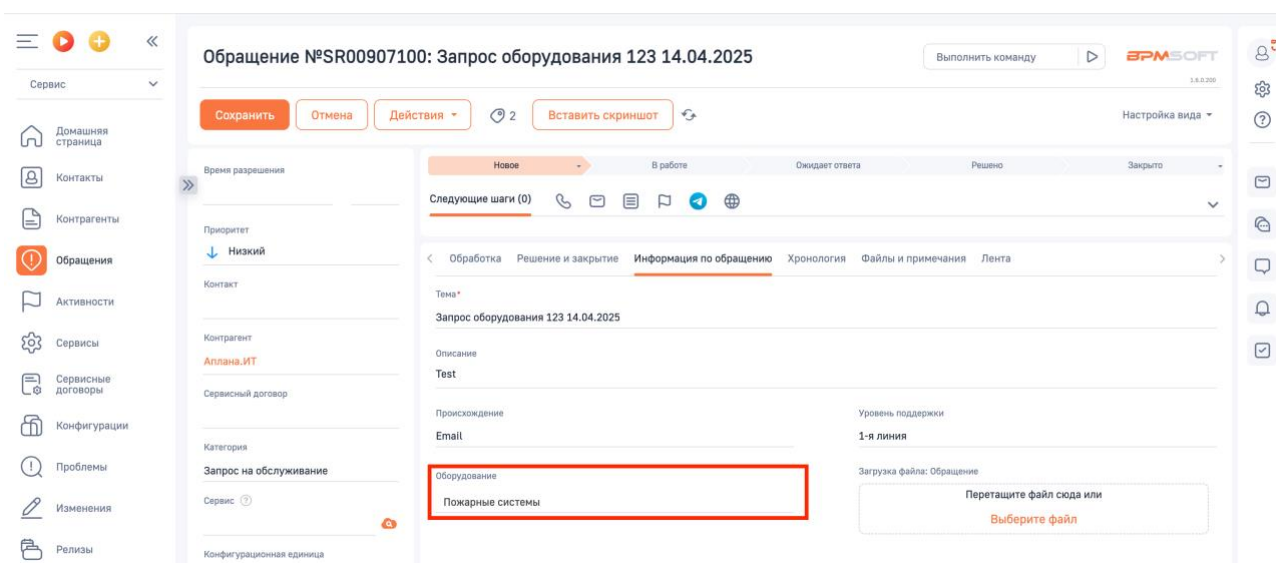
Сервис

Домашняя страница
Контакты
Контрагенты
Обращения
Активности
Сервисы
Сервисные договоры
Конфигурации
Проблемы
Изменения
Релизы

Обращение №SR00907100: Запрос оборудования 123 14.04.2025

Выполнить команду

BPMSOFT

Сохранить Отмена Действия 2 Вставить скриншот

Настройка вида

Время разрешения

Приоритет
Низкий

Контакт

Контрагент
Аллана.ИТ

Сервисный договор

Категория
Запрос на обслуживание

Сервис

Конфигурационная единица

Новое В работе Ожидает ответа Решено Закрыто

Следующие шаги (0)

Обработка Решение и закрытие Информация по обращению Хронология Файлы и примечания Лента

Тема*
Запрос оборудования 123 14.04.2025

Описание
Test

Происхождение
Email

Уровень поддержки
1-я линия

Оборудование
Пожарные системы

Загрузка файла: Обращение
Перетащите файл сюда или
Выберите файл